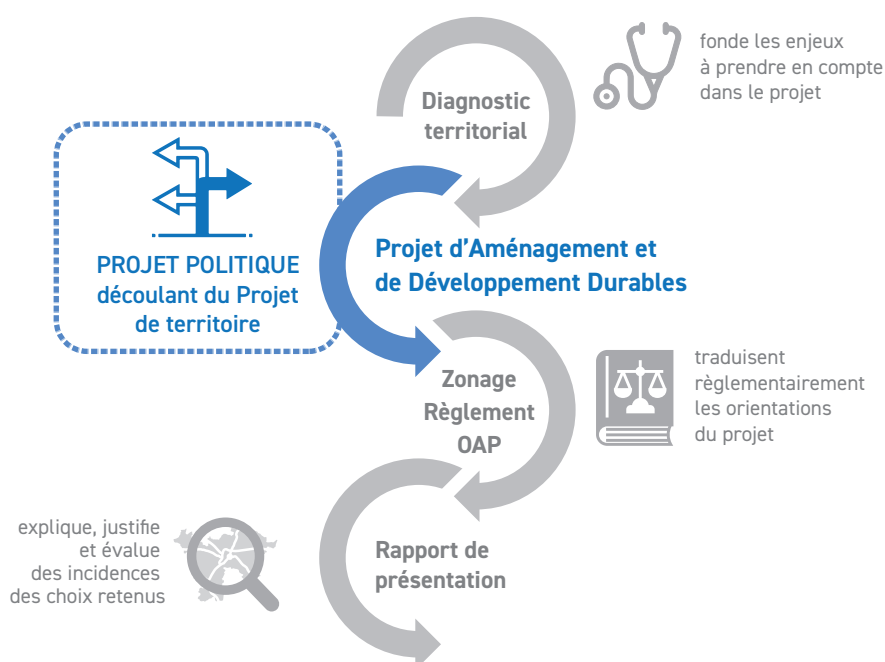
Diagnostic territorial

fonde les enjeux à prendre en compte dans le projet

PROJET POLITIQUE découlant du Projet de territoire

Projet d'Aménagement et de Développement Durables

Zonage Règlement OAP

traduisent règlementairement les orientations du projet

explique, justifie et évalue des incidences des choix retenus

Rapport de présentation